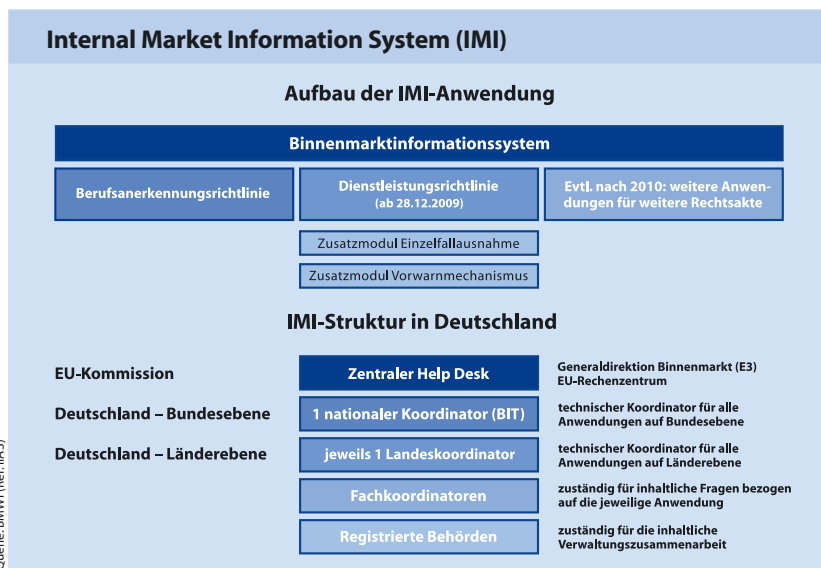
Internal Market Information System (IMI)

Aufbau der IMI-Anwendung

Binnenmarktinformationssystem

Berufsanerkennungsrichtlinie

Dienstleistungsrichtlinie (ab 28.12.2009)

Evtl. nach 2010: weitere Anwendungen für weitere Rechtsakte

Zusatzmodul Einzelfallausnahme

Zusatzmodul Vorwarnmechanismus

IMI-Struktur in Deutschland

EU-Kommission

Zentraler Help Desk

Generaldirektion Binnenmarkt (E3) EU-Rechenzentrum

Deutschland – Bundesebene

1 nationaler Koordinator (BIT)

technischer Koordinator für alle Anwendungen auf Bundesebene

Deutschland – Länderebene

jeweils 1 Landeskoordinator

technischer Koordinator für alle Anwendungen auf Länderebene

Fachkoordinatoren

zuständig für inhaltliche Fragen bezogen auf die jeweilige Anwendung

Registrierte Behörden

zuständig für die inhaltliche Verwaltungszusammenarbeit

Quelle: BMWi (Ref. IIA3)